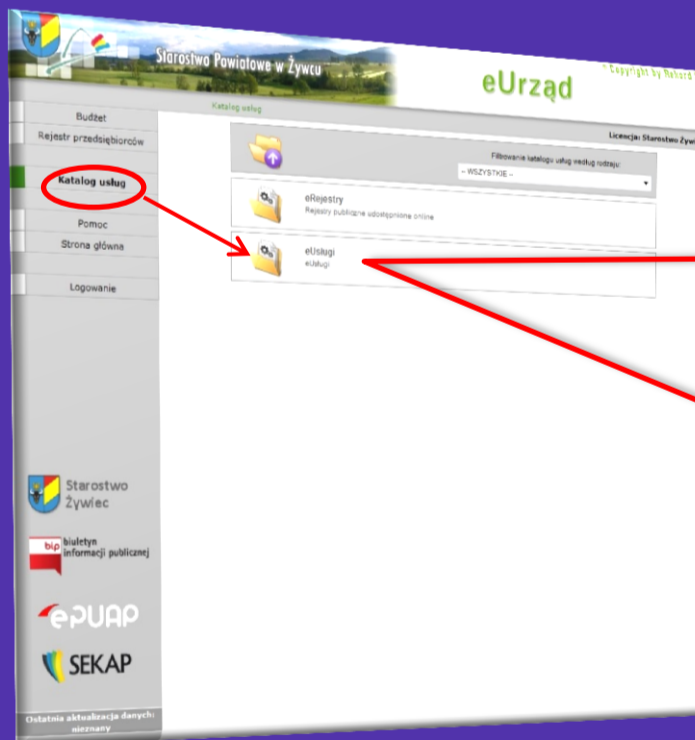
Starostwo Powiatowe w Żywcu

eUrząd

- Copyright by Ryszard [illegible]

Budżet

Rejestr przedsiębiorców

Katalog usług

Pomoc

Strona główna

Logowanie

Katalog usług

Licencja: Starostwo Żyw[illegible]

Filtrowanie katalogu usług według rodzaju:

-- WSZYSTKIE --

eRejestry

Rejestry publiczne udostępnione online

eUsługi

eUsługi

Starostwo Żywiec

bip biuletyn informacji publicznej

ePUAP

SEKAP

Ostatnia aktualizacja danych: nieznany